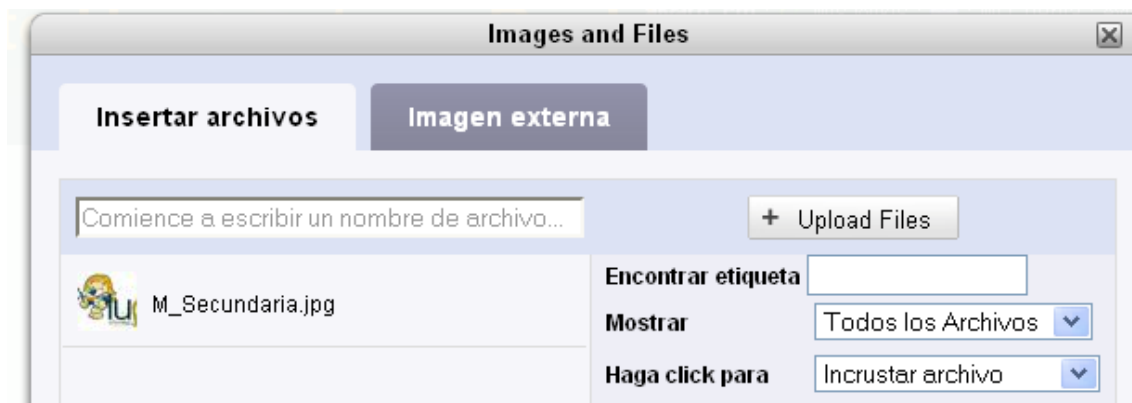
Images and Files

Insertar archivos

Imagen externa

Comience a escribir un nombre de archivo...

+ Upload Files

M_Secundaria.jpg

Encontrar etiqueta

Mostrar

Todos los Archivos

Haga click para

Incrustar archivo